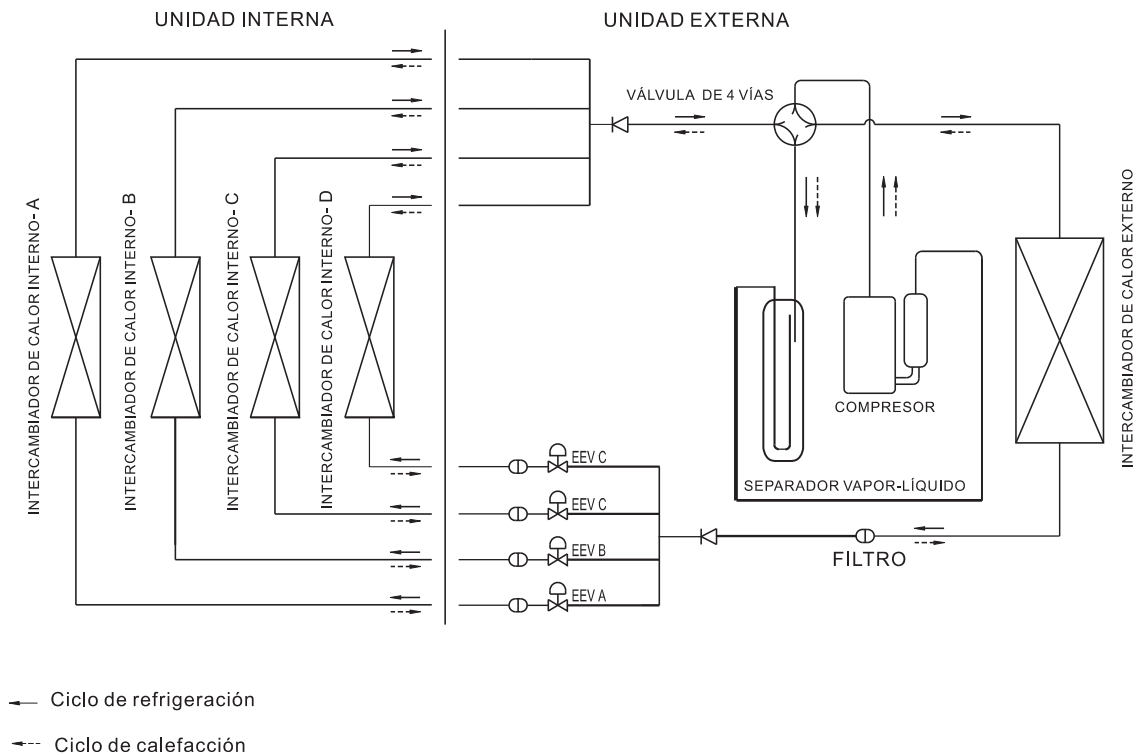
UNIDAD INTERNA

UNIDAD EXTERNA

VÁLVULA DE 4 VÍAS

INTERCAMBIADOR DE CALOR INTERNO- A

INTERCAMBIADOR DE CALOR INTERNO- B

INTERCAMBIADOR DE CALOR INTERNO- C

INTERCAMBIADOR DE CALOR INTERNO- D

COMPRESOR

INTERCAMBIADOR DE CALOR EXTERNO

SEPARADOR VAPOR-LÍQUIDO

EEV C

EEV C

EEV B

EEV A

FILTRO

Ciclo de refrigeración

Ciclo de calefacción